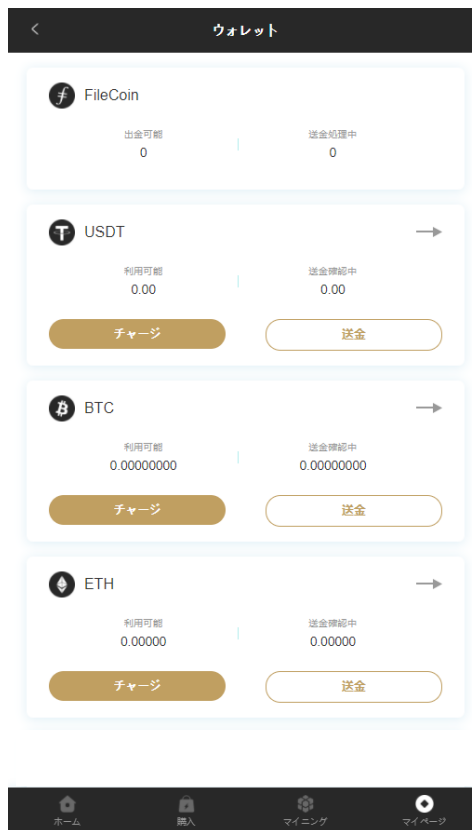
ウォレット

FileCoin
出金可能
0
送金処理中
0

USDT
利用可能
0.00
送金締結中
0.00
チャージ
送金

BTC
利用可能
0.00000000
送金締結中
0.00000000
チャージ
送金

ETH
利用可能
0.00000
送金締結中
0.00000
チャージ
送金

ホーム
購入
マイニング
マイページ